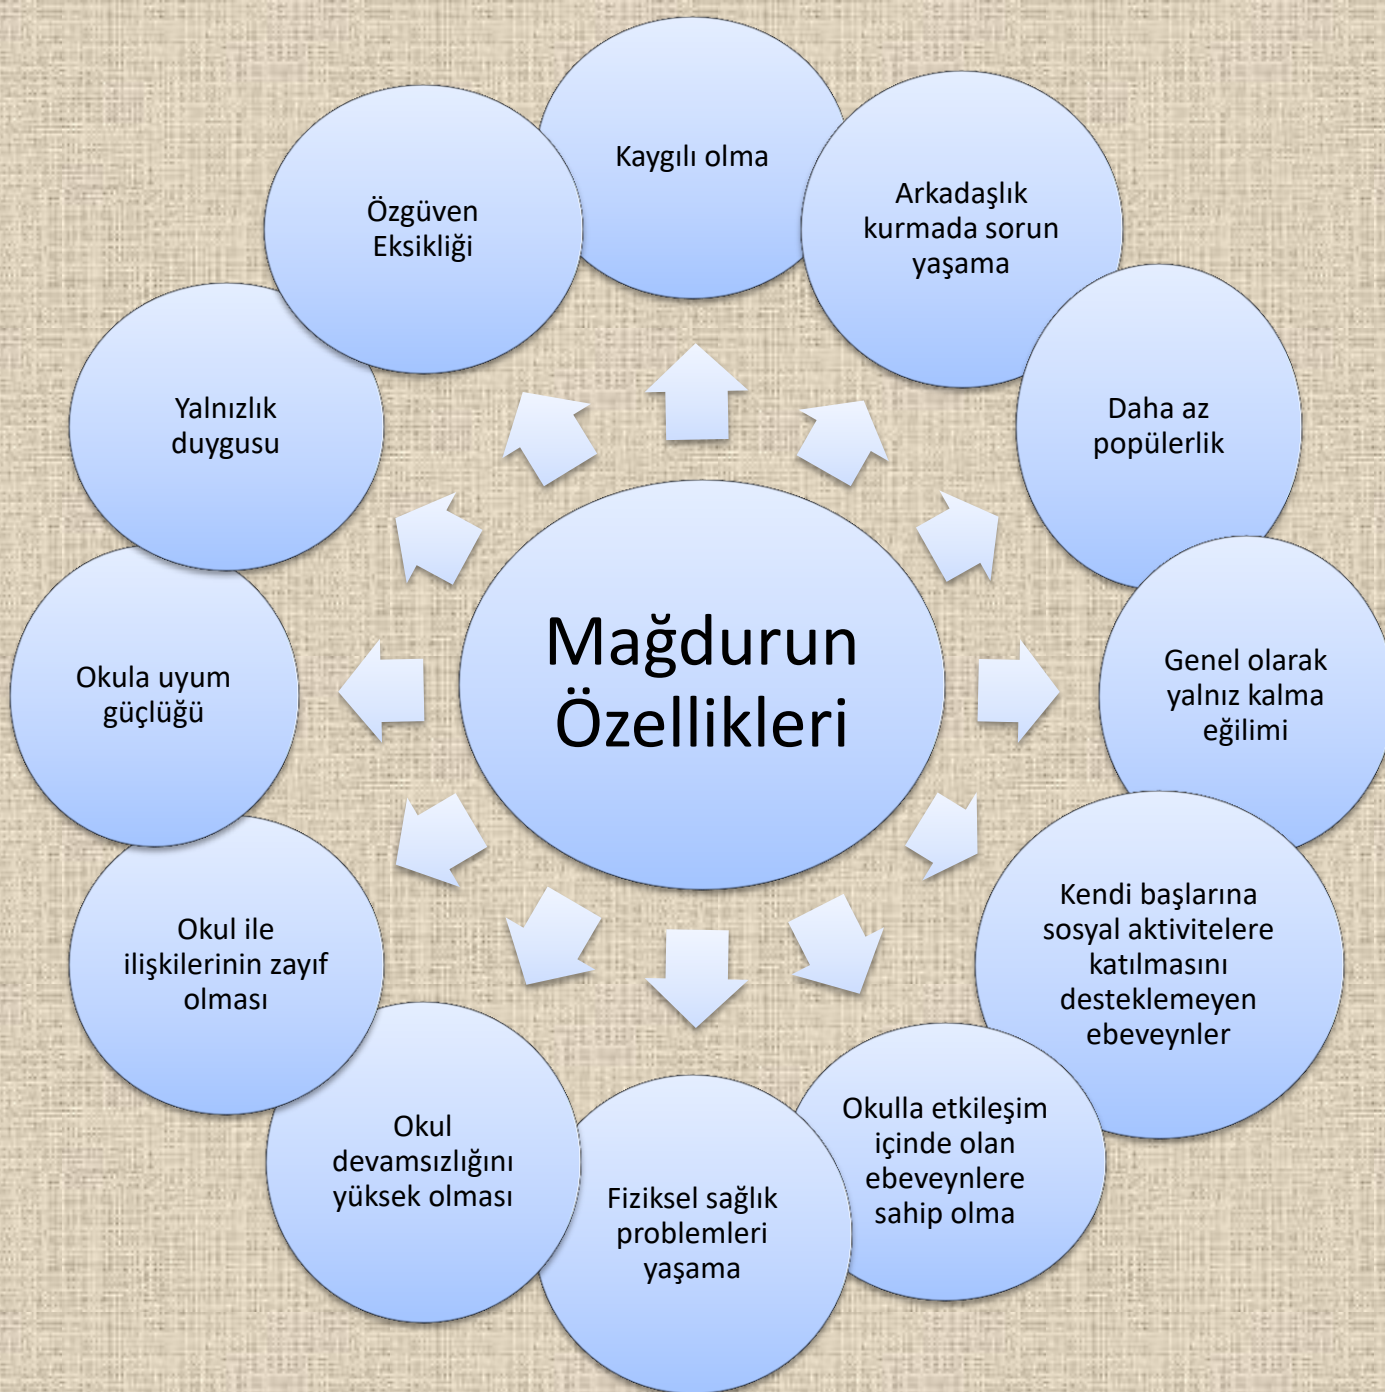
Mağdurun Özellikleri

Kaygılı olma

Arkadaşlık kurmada sorun yaşama

Daha az popülerlik

Genel olarak yalnız kalma eğilimi

Kendi başlarına sosyal aktivitelere katılmasını desteklemeyen ebeveynler

Okulla etkileşim içinde olan ebeveynlere sahip olma

Fiziksel sağlık problemleri yaşama

Okul devamsızlığını yüksek olması

Okul ile ilişkilerinin zayıf olması

Okula uyum güçlüğü

Yalnızlık duygusu

Özgüven Eksikliği